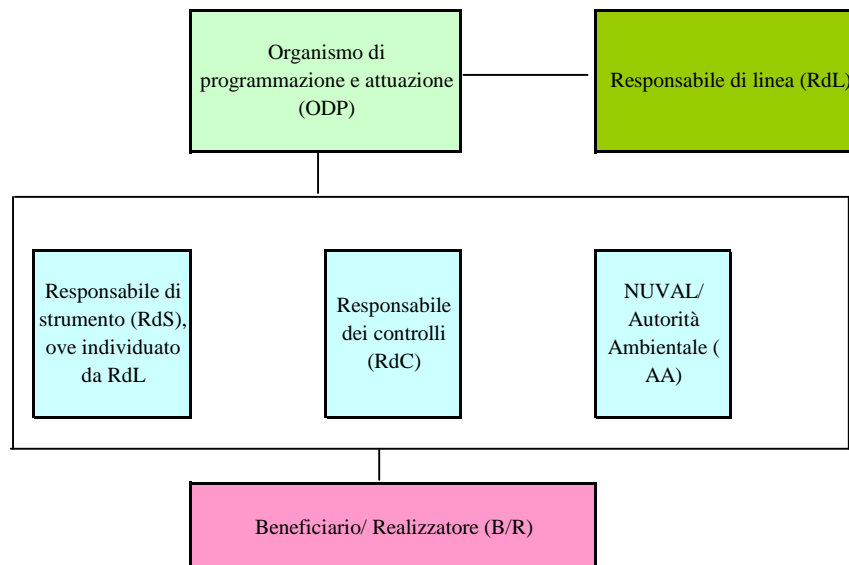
Organismo di programmazione e attuazione (ODP)

Responsabile di linea (RdL)

Responsabile di strumento (RdS), ove individuato da RdL

Responsabile dei controlli (RdC)

NUVAL/ Autorità Ambientale ( AA)

Beneficiario/ Realizzatore (B/R)